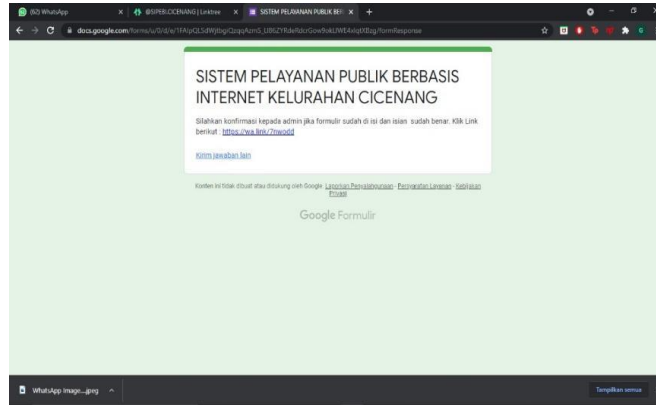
(62) WhatsApp
@SIPEBLCICENANG | Linktree
SISTEM PELAYANAN PUBLIK BER
docs.google.com/forms/u/0/d/e/1FAIpQLSdWjtbgiQzqqAzmG_U86ZYRdeRdcrGow9okUWEAxlqtXBzg/formResponse

SISTEM PELAYANAN PUBLIK BERBASIS INTERNET KELURAHAN CICENANG

Silahkan konfirmasi kepada admin jika formulir sudah di isi dan isian sudah benar. Klik Link berikut : https://wa.link/7nwodd

Kirim jawaban lain

Konten ini tidak dibuat atau didukung oleh Google. Laporkan Penyalahgunaan - Persyaratan Layanan - Kebijakan Privasi

Google Formulir

WhatsApp Image....jpeg
Tampilkan semua